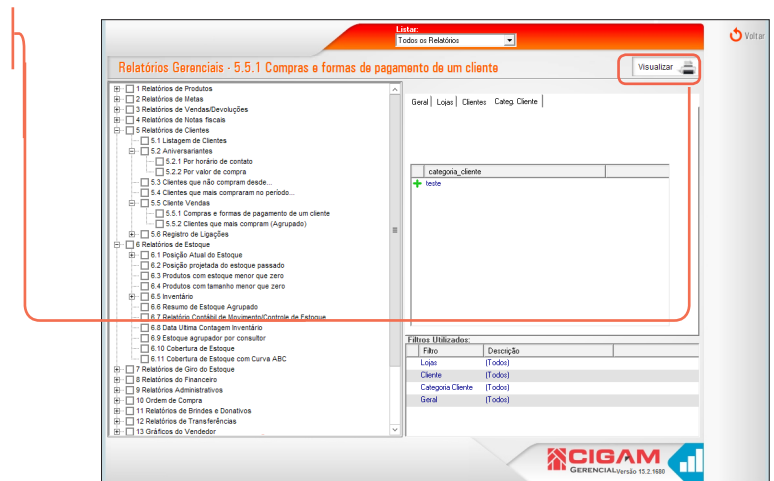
Listar:
Todos os Relatórios

Voltar

Relatórios Gerenciais - 5.5.1 Compras e formas de pagamento de um cliente

Visualizar

1 Relatórios de Produtos
2 Relatórios de Metas
3 Relatórios de Vendas/Devoluções
4 Relatórios de Notas fiscais
5 Relatórios de Clientes
5.1 Listagem de Clientes
5.2 Aniversariantes
5.2.1 Por horário de contato
5.2.2 Por valor de compra
5.3 Clientes que não compram desde...
5.4 Clientes que mais compraram no período...
5.5 Cliente Vendas
5.5.1 Compras e formas de pagamento de um cliente
5.5.2 Clientes que mais compram (Agrupado)
5.6 Registro de Ligações
6 Relatórios de Estoque
6.1 Posição Atual do Estoque
6.2 Posição projetada do estoque passado
6.3 Produtos com estoque menor que zero
6.4 Produtos com tamanho menor que zero
6.5 Inventário
6.6 Resumo de Estoque Agrupado
6.7 Relatório Contábil de Movimento/Controle de Estoque
6.8 Data Ultima Contagem Inventário
6.9 Estoque agrupador por consultor
6.10 Cobertura de Estoque
6.11 Cobertura de Estoque com Curva ABC
7 Relatórios de Giro do Estoque
8 Relatórios do Financeiro
9 Relatórios Administrativos
10 Ordem de Compra
11 Relatórios de Brindes e Donativos
12 Relatórios de Transferências
13 Gráficos do Vendedor

Geral | Lojas | Clientes | Categ. Cliente

categoria_cliente
teste

Filtros Utilizados:
| Filtro | Descrição |
|---|---|
| Lojas | (Todos) |
| Cliente | (Todos) |
| Categoria Cliente | (Todos) |
| Geral | (Todos) |

CIGAM
GERENCIAL Versão 15.2.1680